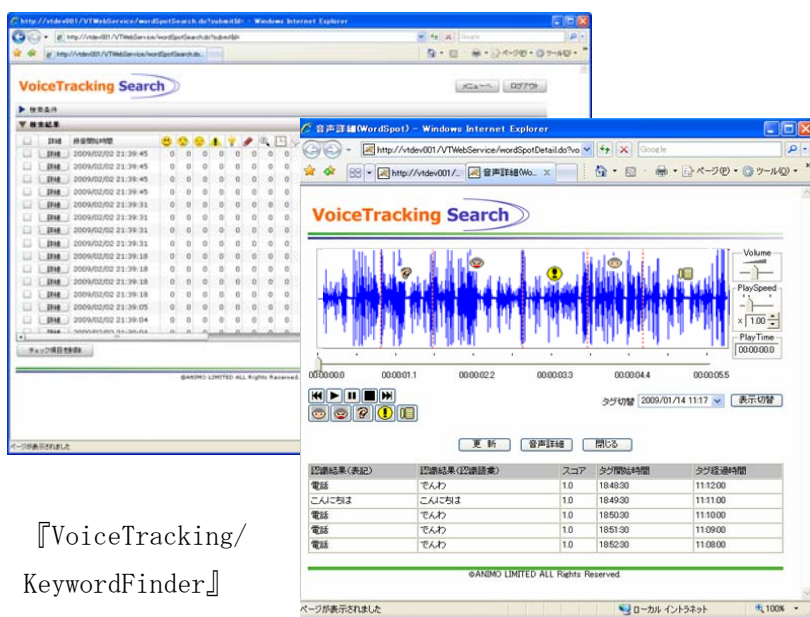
http://vtdev001/VTWebService/wordSpotSearch.do?submit - Windows Internet Explorer

http://vtdev001/VTWebService/wordSpotSearch.do?submit

VoiceTracking Search

メニューへ　ログアウト

▶ 検索条件

▼ 検索結果

| | 詳細 | 録音開始時間 |
|---|---|---|
| | 詳細 | 2009/02/02 21:39:45 |
| | 詳細 | 2009/02/02 21:39:45 |
| | 詳細 | 2009/02/02 21:39:45 |
| | 詳細 | 2009/02/02 21:39:45 |
| | 詳細 | 2009/02/02 21:39:45 |
| | 詳細 | 2009/02/02 21:39:31 |
| | 詳細 | 2009/02/02 21:39:31 |
| | 詳細 | 2009/02/02 21:39:31 |
| | 詳細 | 2009/02/02 21:39:31 |
| | 詳細 | 2009/02/02 21:39:18 |
| | 詳細 | 2009/02/02 21:39:18 |
| | 詳細 | 2009/02/02 21:39:18 |
| | 詳細 | 2009/02/02 21:39:18 |
| | 詳細 | 2009/02/02 21:39:05 |
| | 詳細 | 2009/02/02 21:39:04 |

チェック項目を削除

©ANIMO LIMITED All Rights Reserved.

ページが表示されました

音声詳細(WordSpot) - Windows Internet Explorer

http://vtdev001/VTWebService/wordSpotDetail.do?vo

Google

http://vtdev001/...　音声詳細(Wo...

ページ(P)　ツール(O)

VoiceTracking Search

Volume

PlaySpeed

x 1.00

PlayTime

00:00:00.0

00:00:0.0　00:00:1.1　00:00:2.2　00:00:3.3　00:00:4.4　00:00:5.5

タグ切替　2009/01/14 11:17　表示切替

更新　音声詳細　閉じる

| 認識結果(表記) | 認識結果(認識語彙) | スコア | タグ開始時間 | タグ経過時間 |
|---|---|---|---|---|
| 電話 | でんわ | 1.0 | 18:48:30 | 11:12:00 |
| こんにちは | こんにちは | 1.0 | 18:49:30 | 11:11:00 |
| 電話 | でんわ | 1.0 | 18:50:30 | 11:10:00 |
| 電話 | でんわ | 1.0 | 18:51:30 | 11:09:00 |
| 電話 | でんわ | 1.0 | 18:52:30 | 11:08:00 |

©ANIMO LIMITED ALL Rights Reserved.

ページが表示されました　ローカル イントラネット　100%

『VoiceTracking/KeywordFinder』